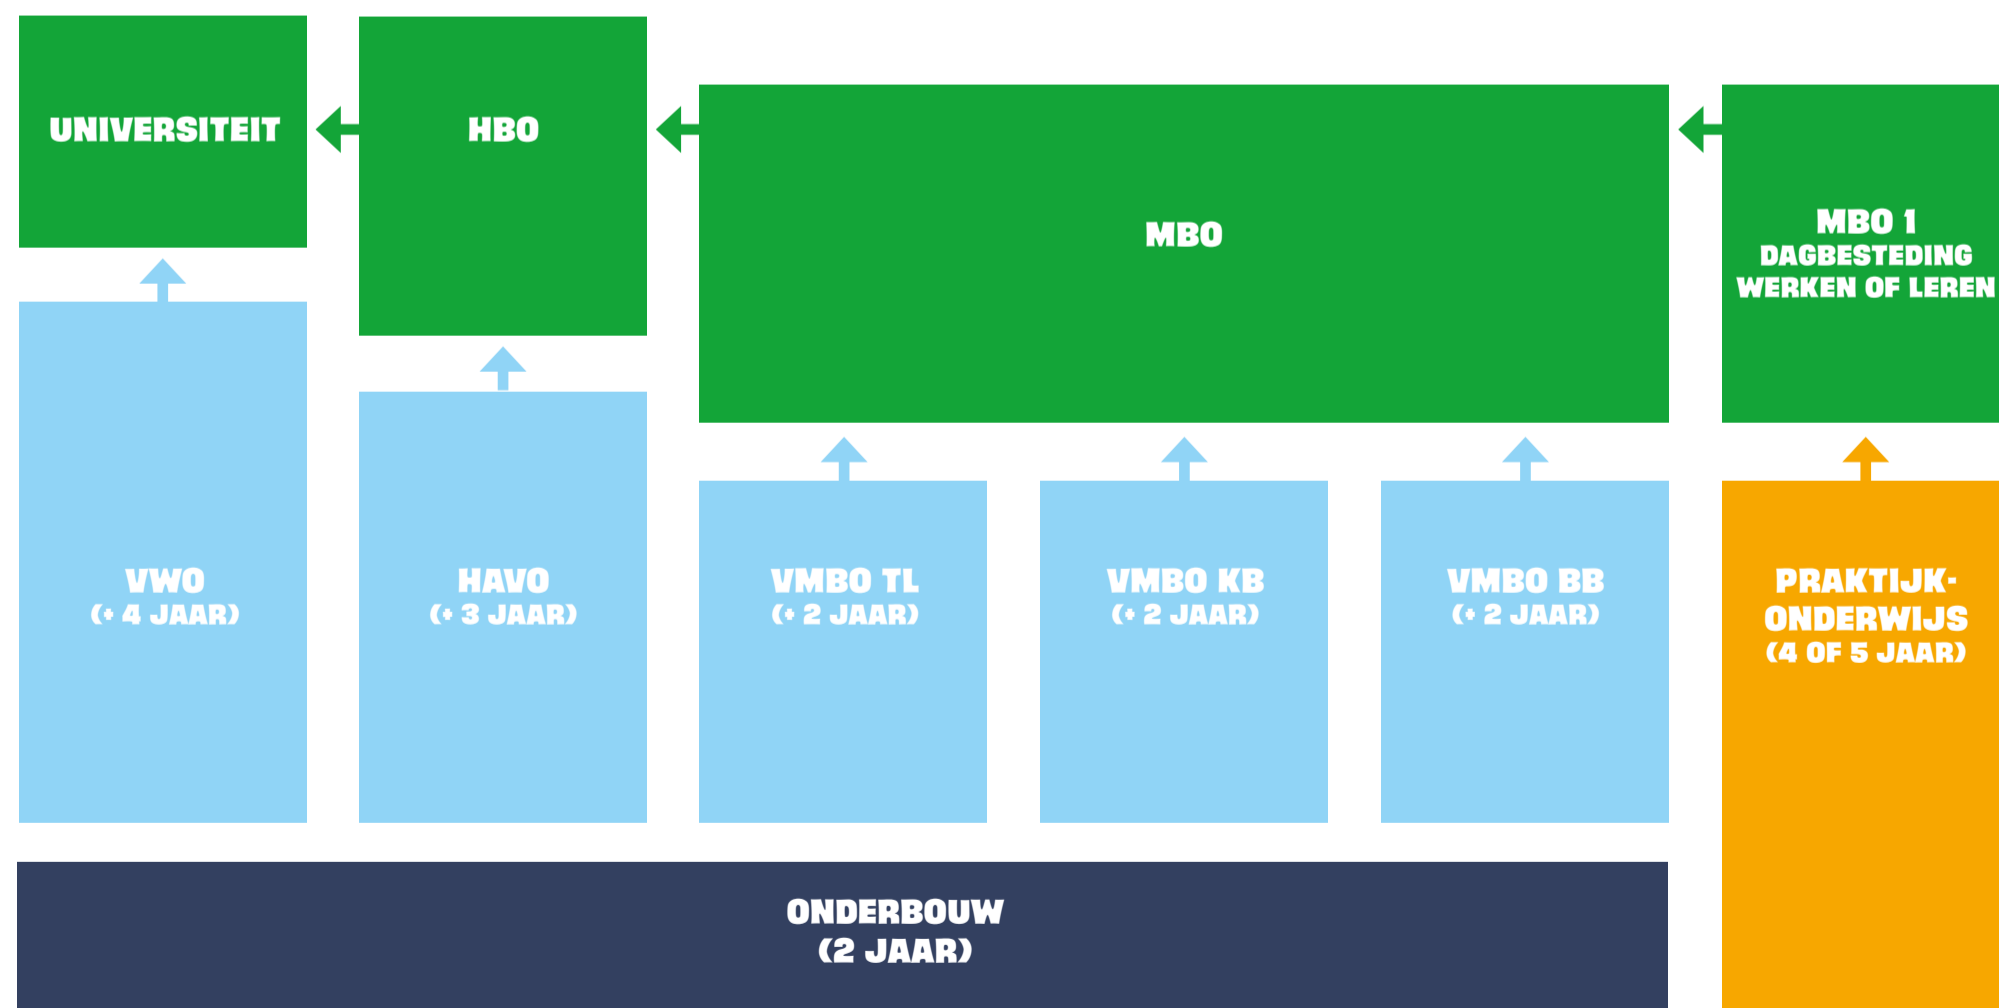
UNIVERSITEIT

HBO

MBO

MBO 1
DAGBESTEDING
WERKEN OF LEREN

VWO
(+ 4 JAAR)

HAVO
(+ 3 JAAR)

VMBO TL
(+ 2 JAAR)

VMBO KB
(+ 2 JAAR)

VMBO BB
(+ 2 JAAR)

PRAKTIJKONDERWIJS
(4 OF 5 JAAR)

ONDERBOUW
(2 JAAR)